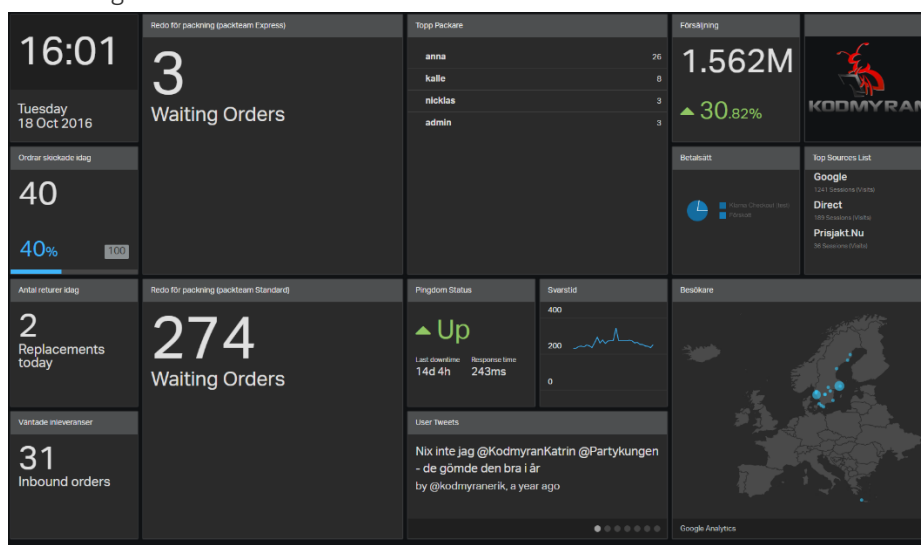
16:01

Tuesday
18 Oct 2016

Ordrar skickade idag

40

40%

100

Redo för packning (packteam Express)

3

Waiting Orders

Topp Packare

| | |
|---|---|
| anna | 26 |
| kalle | 8 |
| nicklas | 3 |
| admin | 3 |

Försäljning

1.562M

30.82%

KODMYRAN

Betalsätt

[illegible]

Top Sources List

Google
1241 Sessions (Visits)

Direct
189 Sessions (Visits)

Prisjakt.Nu
56 Sessions (Visits)

Antal returer idag

2

Replacements today

Redo för packning (packteam Standard)

274

Waiting Orders

Pingdom Status

Up

Last downtime
14d 4h

Response time
243ms

Svarstid

400

200

0

Besökare

Väntade inleveranser

31

Inbound orders

User Tweets

Nix inte jag @KodmyranKatrin @Partykungen - de gömde den bra i år

by @kodmyranerik, a year ago

Google Analytics